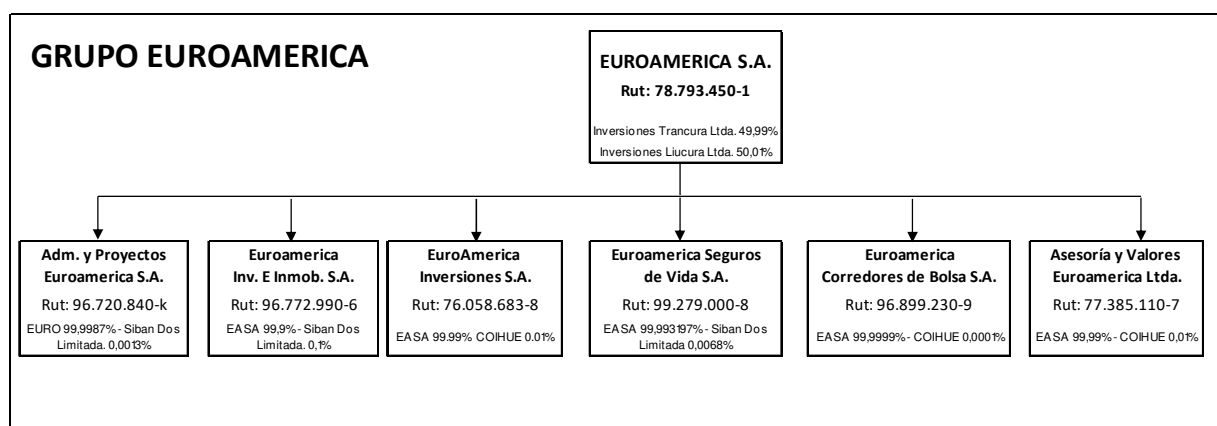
GRUPO EUROAMERICA

EUROAMERICA S.A.
Rut: 78.793.450-1
Inversiones Trancura Ltda. 49,99%
Inversiones Liucura Ltda. 50,01%

Adm. y Proyectos Euroamerica S.A.
Rut: 96.720.840-k
EURO 99,9987% - Siban Dos Limitada. 0,0013%

Euroamerica Inv. E Inmob. S.A.
Rut: 96.772.990-6
EASA 99,9% - Siban Dos Limitada. 0,1%

EuroAmerica Inversiones S.A.
Rut: 76.058.683-8
EASA 99.99% COIHUE 0.01%

Euroamerica Seguros de Vida S.A.
Rut: 99.279.000-8
EASA 99,993197% - Siban Dos Limitada 0,0068%

Euroamerica Corredores de Bolsa S.A.
Rut: 96.899.230-9
EASA 99,9999% - COIHUE 0,0001%

Asesoría y Valores Euroamerica Ltda.
Rut: 77.385.110-7
EASA 99,99% - COIHUE 0,01%